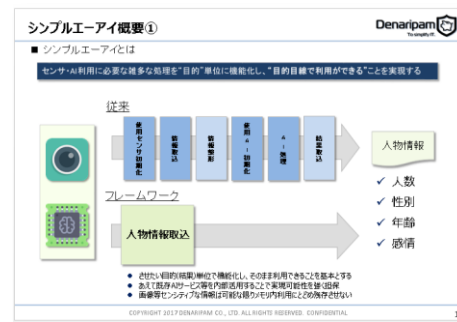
シンプルエーアイ概要①

Denaripam
To simplify IT

■ シンプルエーアイとは

センサ・AI利用に必要な雑多な処理を"目的"単位に機能化し、"目的目線で利用ができる"ことを実現する

従来

使用センサ初期化

情報取込

情報変形

使用AI初期化

AI処理

結果整形

人物情報

フレームワーク

人物情報取込

✔ 人数
✔ 性別
✔ 年齢
✔ 感情

● させたい目的(結果)単位で機能化し、そのまま利用できることを基本とする
● あえて既存AIサービス等を内部活用することで実現可能性を強く担保
● 画像等センシティブな情報は可能な限りメモリ内利用にとどめ残存させない

COPYRIGHT 2017 DENARIPAM CO., LTD. ALL RIGHTS RESERVED. CONFIDENTIAL

1